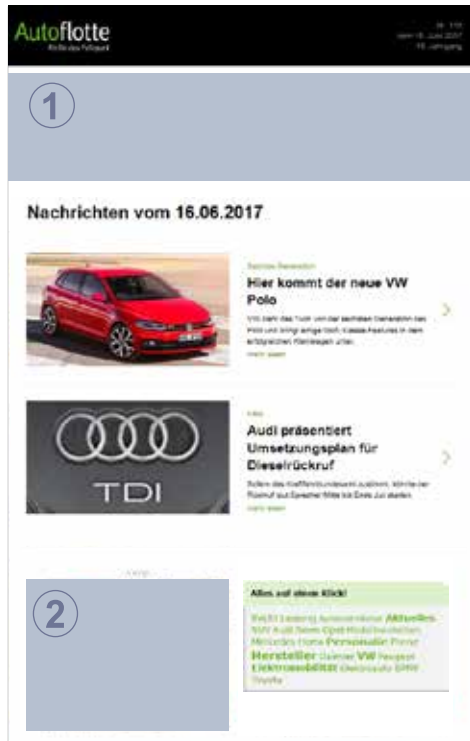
Autoflotte

1

Nachrichten vom 16.06.2017

Hier kommt der neue VW Polo

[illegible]

Audi präsentiert Umsetzungsplan für Dieselrückruf

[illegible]

TDI

2

Alles auf einen Klick!

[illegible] Aktuelles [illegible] Hersteller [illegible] VW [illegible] Elektromobilität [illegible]